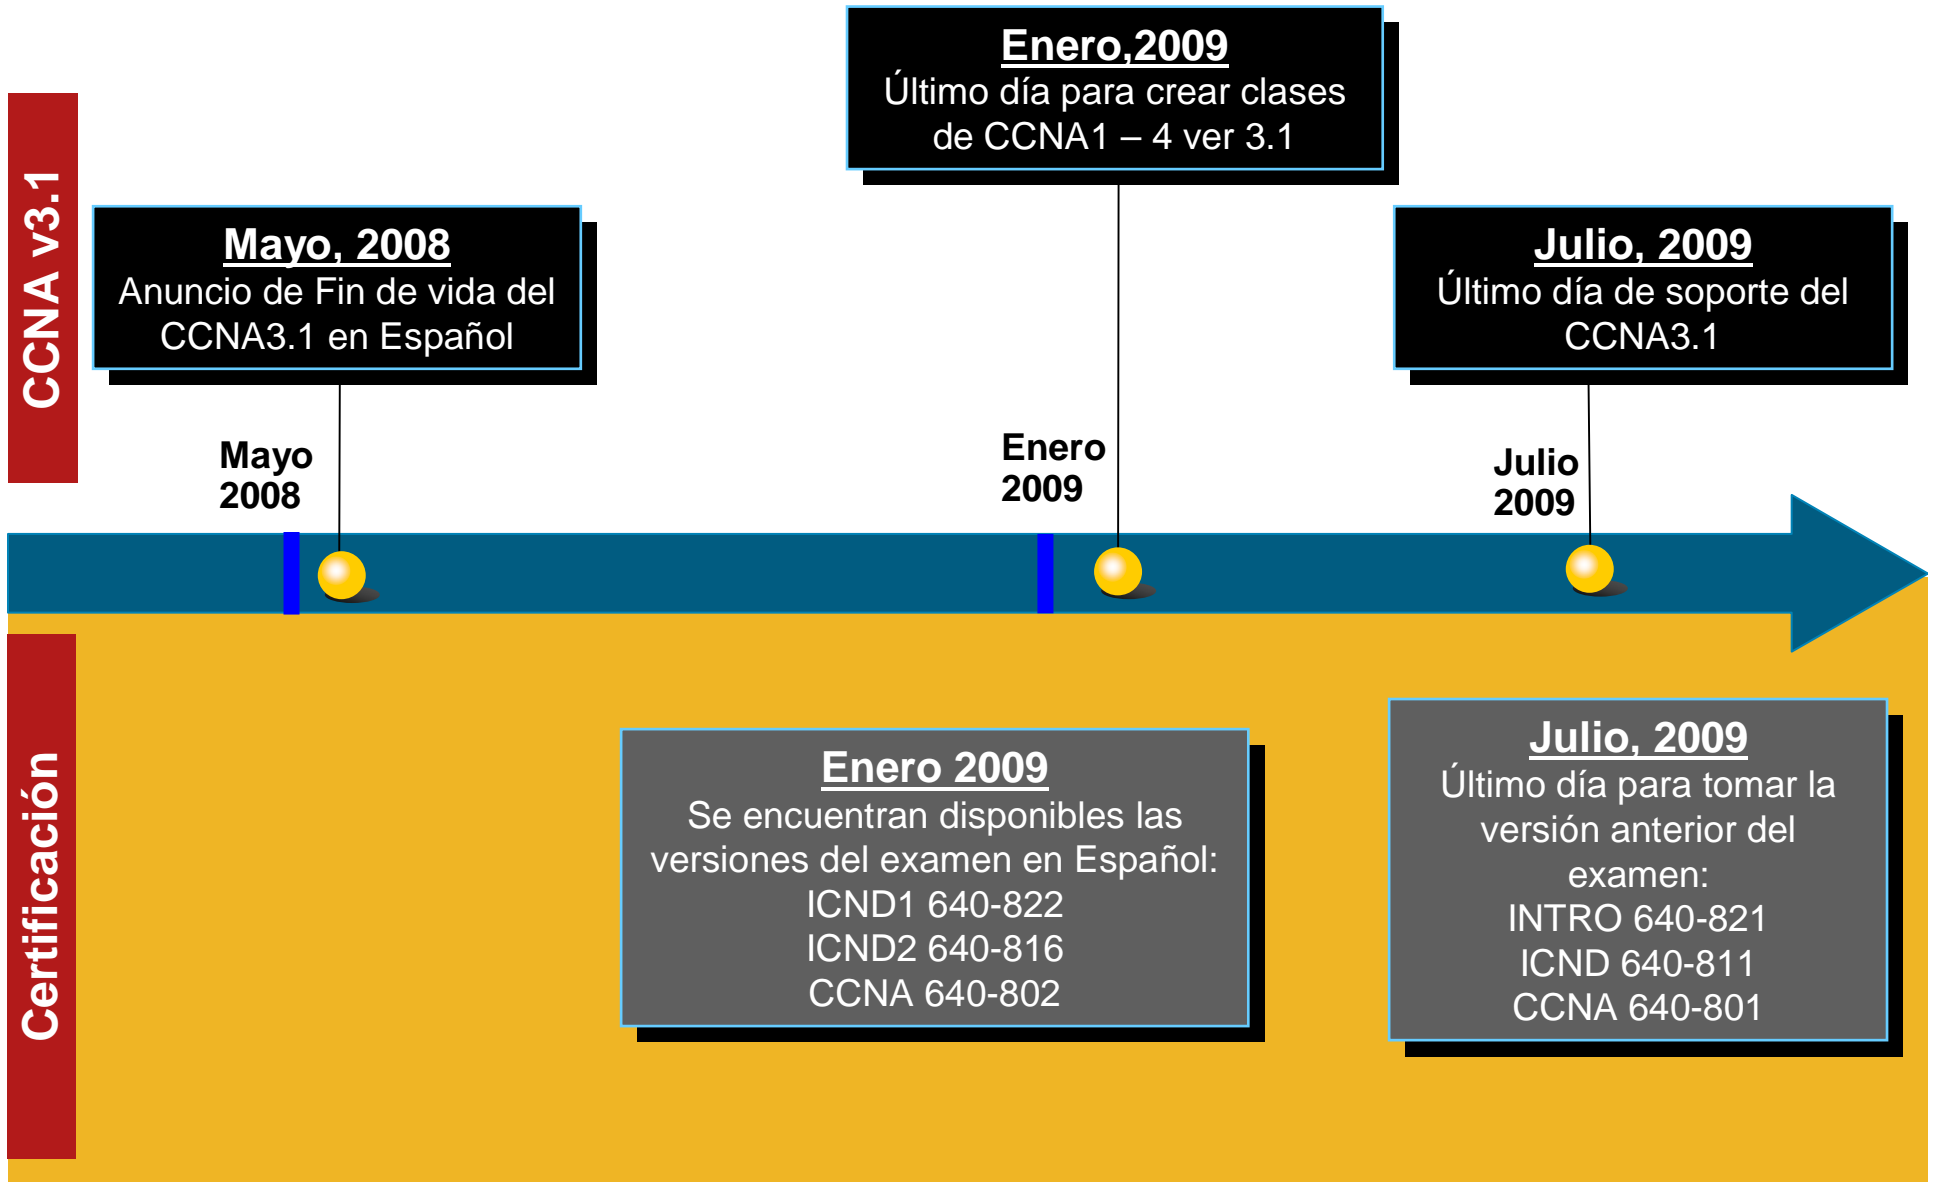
CCNA v3.1

Enero,2009
Último día para crear clases de CCNA1 – 4 ver 3.1

Mayo, 2008
Anuncio de Fin de vida del CCNA3.1 en Español

Julio, 2009
Último día de soporte del CCNA3.1

Mayo 2008

Enero 2009

Julio 2009

Certificación

Enero 2009
Se encuentran disponibles las versiones del examen en Español:
ICND1 640-822
ICND2 640-816
CCNA 640-802

Julio, 2009
Último día para tomar la versión anterior del examen:
INTRO 640-821
ICND 640-811
CCNA 640-801